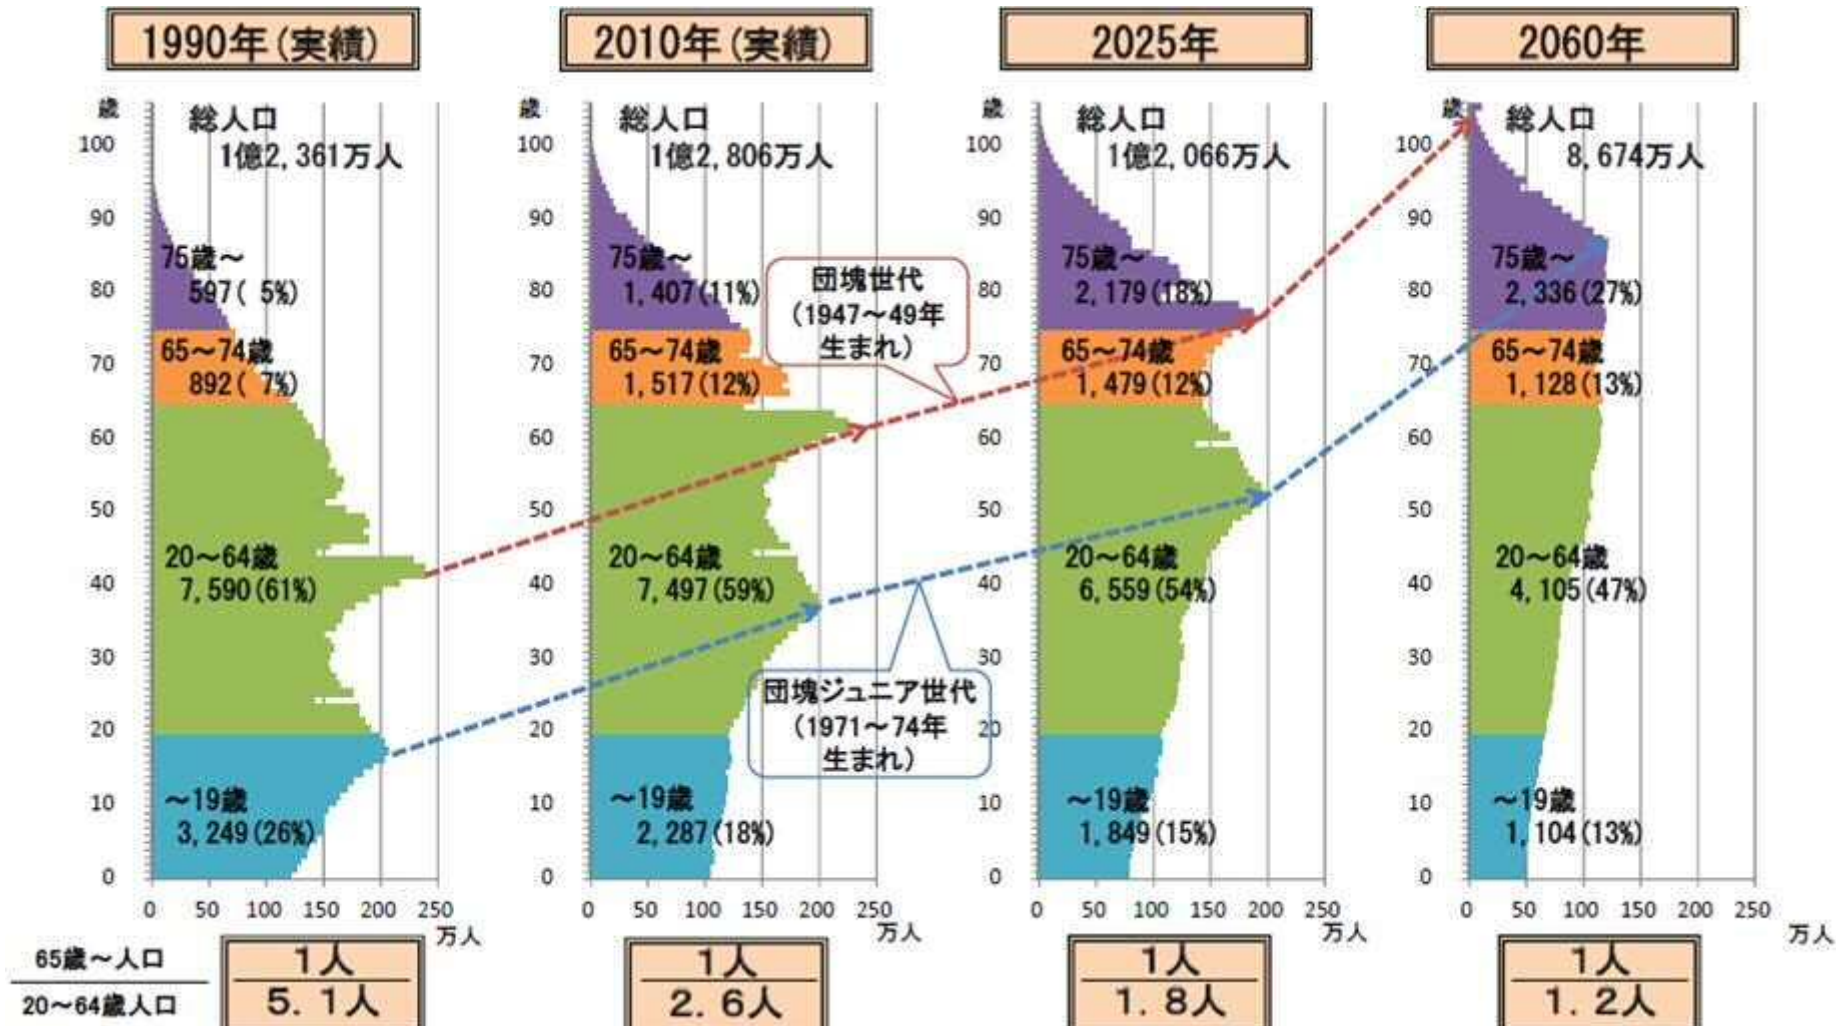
1990年(実績)

歳
100
90
80
70
60
50
40
30
20
10
0

総人口
1億2,361万人

75歳～
597(5%)

65～74歳
892(7%)

20～64歳
7,590(61%)

～19歳
3,249(26%)

0 50 100 150 200 250
万人

2010年(実績)

歳
100
90
80
70
60
50
40
30
20
10
0

総人口
1億2,806万人

75歳～
1,407(11%)

65～74歳
1,517(12%)

20～64歳
7,497(59%)

～19歳
2,287(18%)

0 50 100 150 200 250
万人

団塊世代
(1947～49年生まれ)

団塊ジュニア世代
(1971～74年生まれ)

2025年

歳
100
90
80
70
60
50
40
30
20
10
0

総人口
1億2,066万人

75歳～
2,179(18%)

65～74歳
1,479(12%)

20～64歳
6,559(54%)

～19歳
1,849(15%)

0 50 100 150 200 250
万人

2060年

歳
100
90
80
70
60
50
40
30
20
10
0

総人口
8,674万人

75歳～
2,336(27%)

65～74歳
1,128(13%)

20～64歳
4,105(47%)

～19歳
1,104(13%)

0 50 100 150 200 250
万人

$\frac{65歳～人口}{20～64歳人口}$

$\frac{1人}{5.1人}$

$\frac{1人}{2.6人}$

$\frac{1人}{1.8人}$

$\frac{1人}{1.2人}$